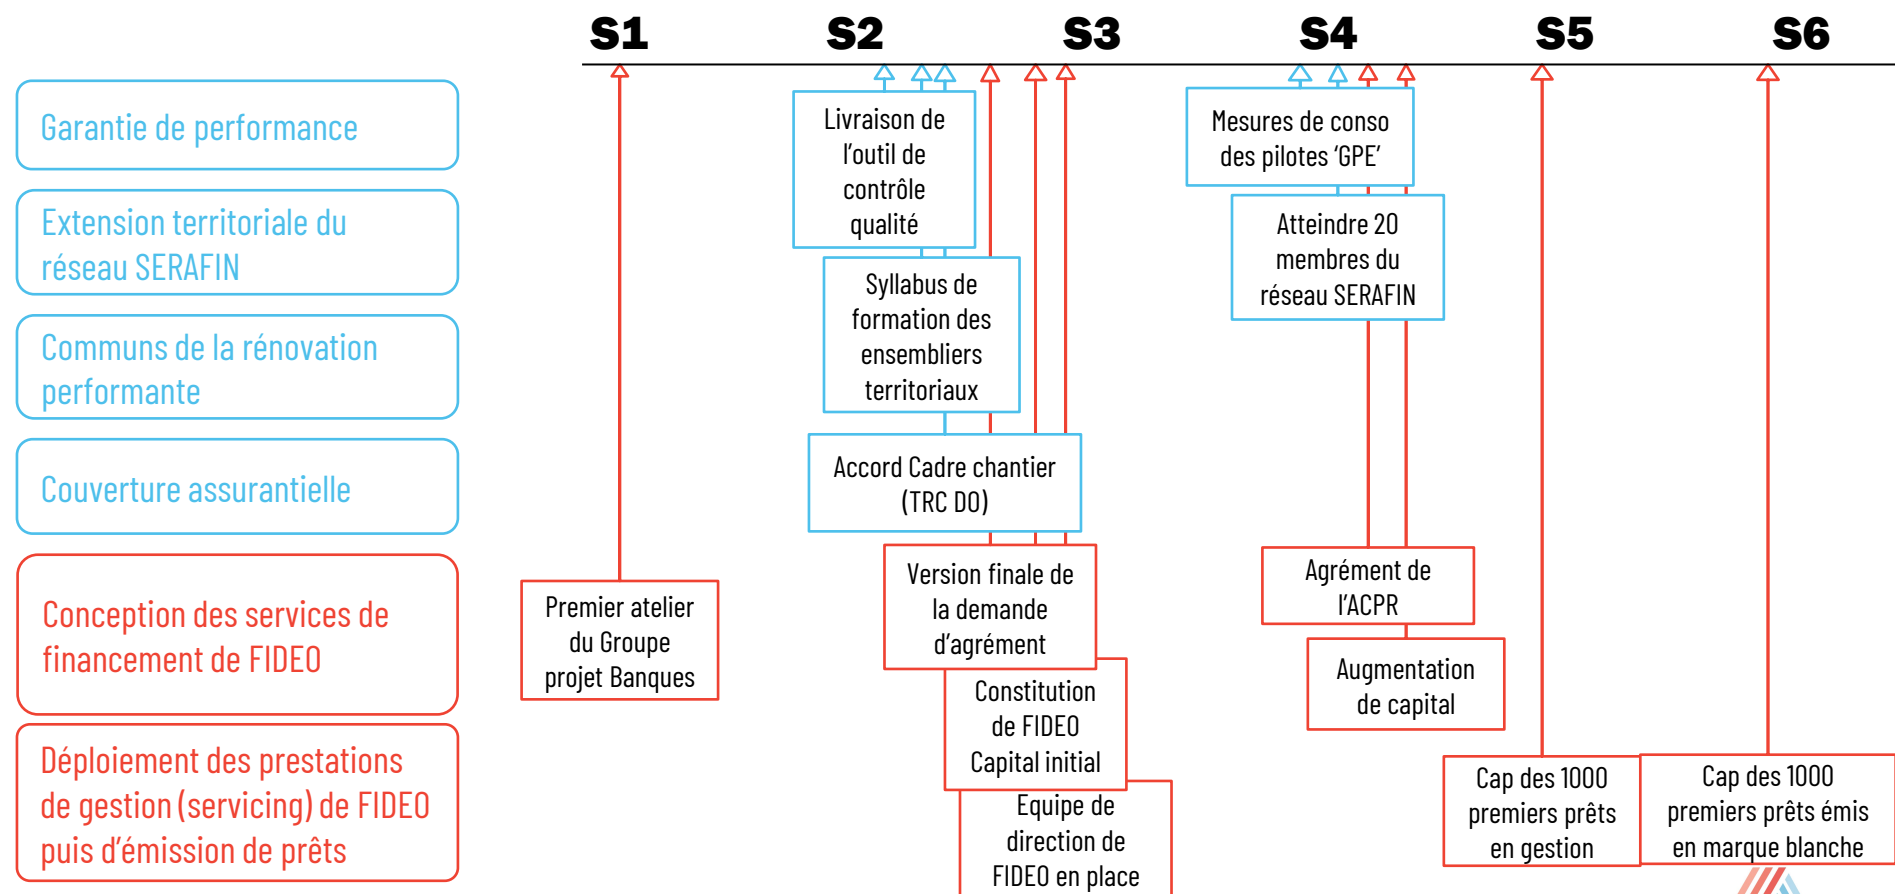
S1 S2 S3 S4 S5 S6

Garantie de performance

Extension territoriale du réseau SERAFIN

Communs de la rénovation performante

Couverture assurantielle

Conception des services de financement de FIDEO

Déploiement des prestations de gestion (servicing) de FIDEO puis d'émission de prêts

Premier atelier du Groupe projet Banques

Livraison de l'outil de contrôle qualité

Syllabus de formation des ensembliers territoriaux

Accord Cadre chantier (TRC DO)

Version finale de la demande d'agrément

Constitution de FIDEO Capital initial

Equipe de direction de FIDEO en place

Mesures de conso des pilotes 'GPE'

Atteindre 20 membres du réseau SERAFIN

Agrément de l'ACPR

Augmentation de capital

Cap des 1000 premiers prêts en gestion

Cap des 1000 premiers prêts émis en marque blanche